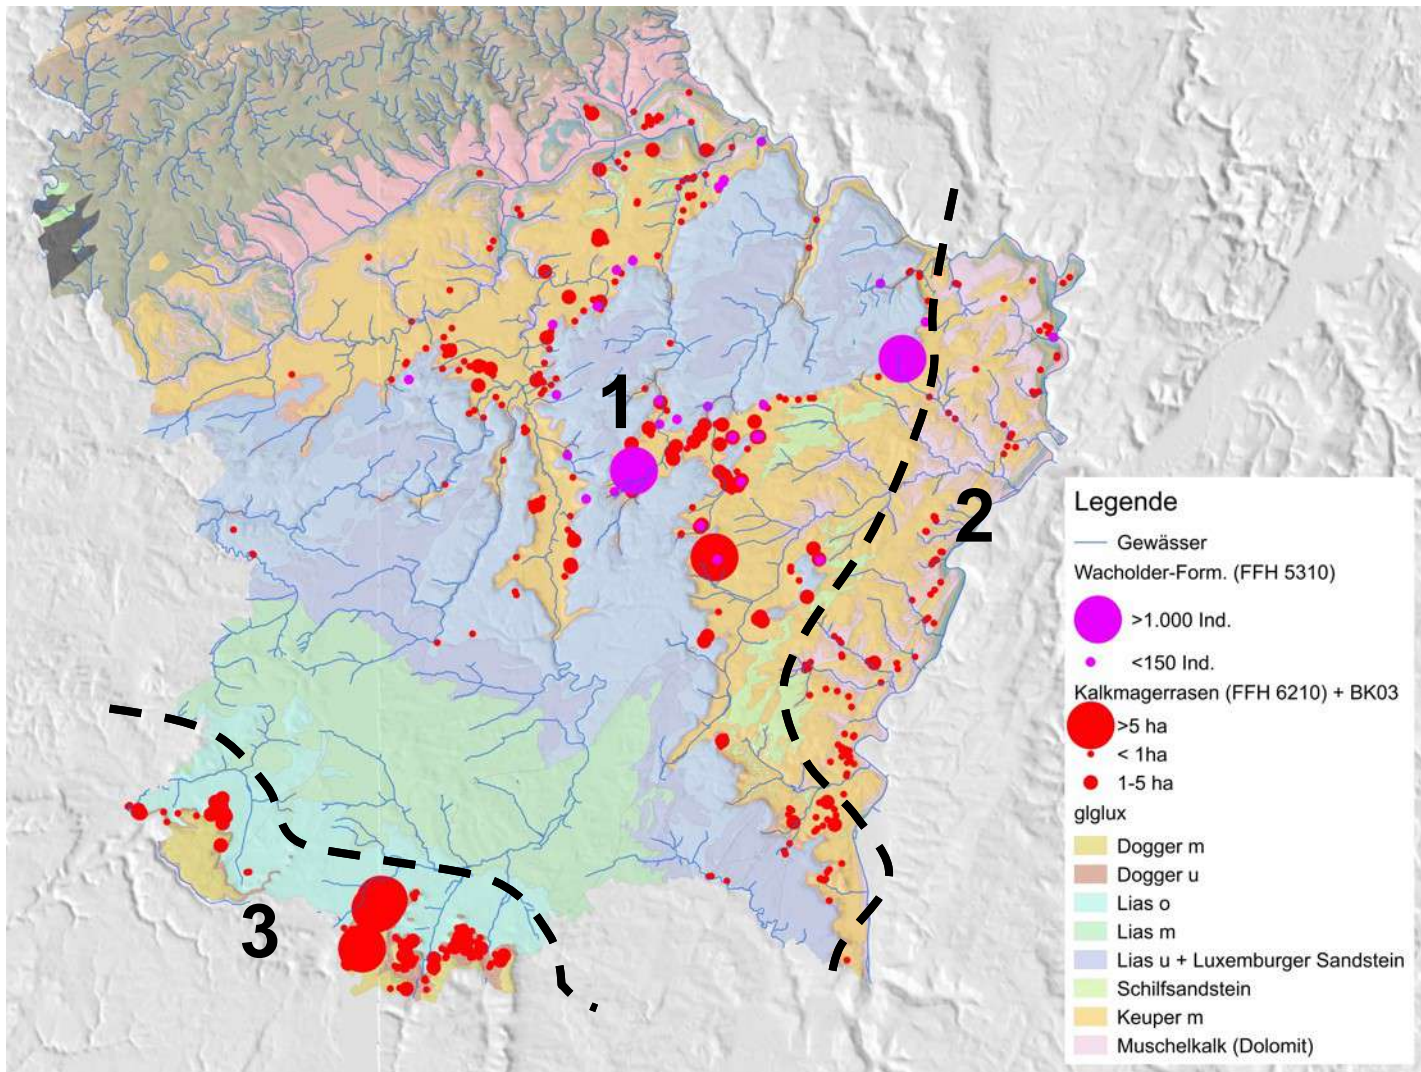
1

2

3

Legende
Gewässer
Wacholder-Form. (FFH 5310)
>1.000 Ind.
<150 Ind.
Kalkmagerrasen (FFH 6210) + BK03
>5 ha
< 1ha
1-5 ha
glglux
Dogger m
Dogger u
Lias o
Lias m
Lias u + Luxemburger Sandstein
Schilfsandstein
Keuper m
Muschelkalk (Dolomit)